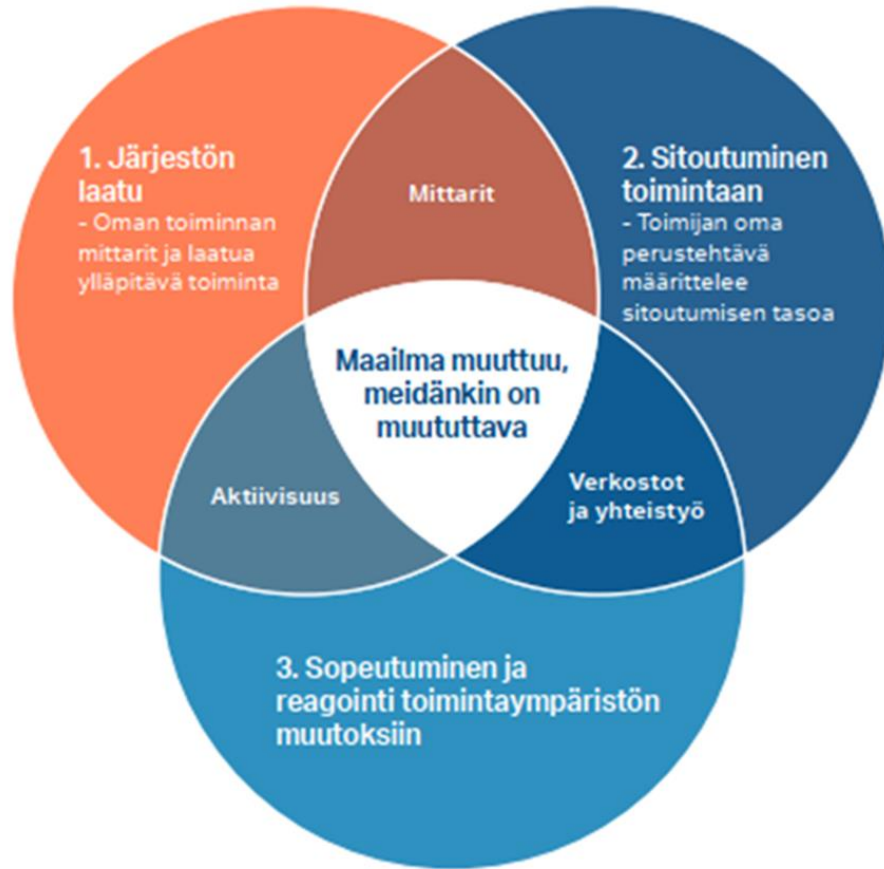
1. Järjestön laatu
- Oman toiminnan mittarit ja laatua ylläpitävä toiminta

Mittarit

2. Sitoutuminen toimintaan
- Toimijan oma perustehtävä määrittelee sitoutumisen tasoa

Maailma muuttuu, meidänkin on muututtava

Aktiivisuus

Verkostot ja yhteistyö

3. Sopeutuminen ja reagointi toimintaympäristön muutoksiin